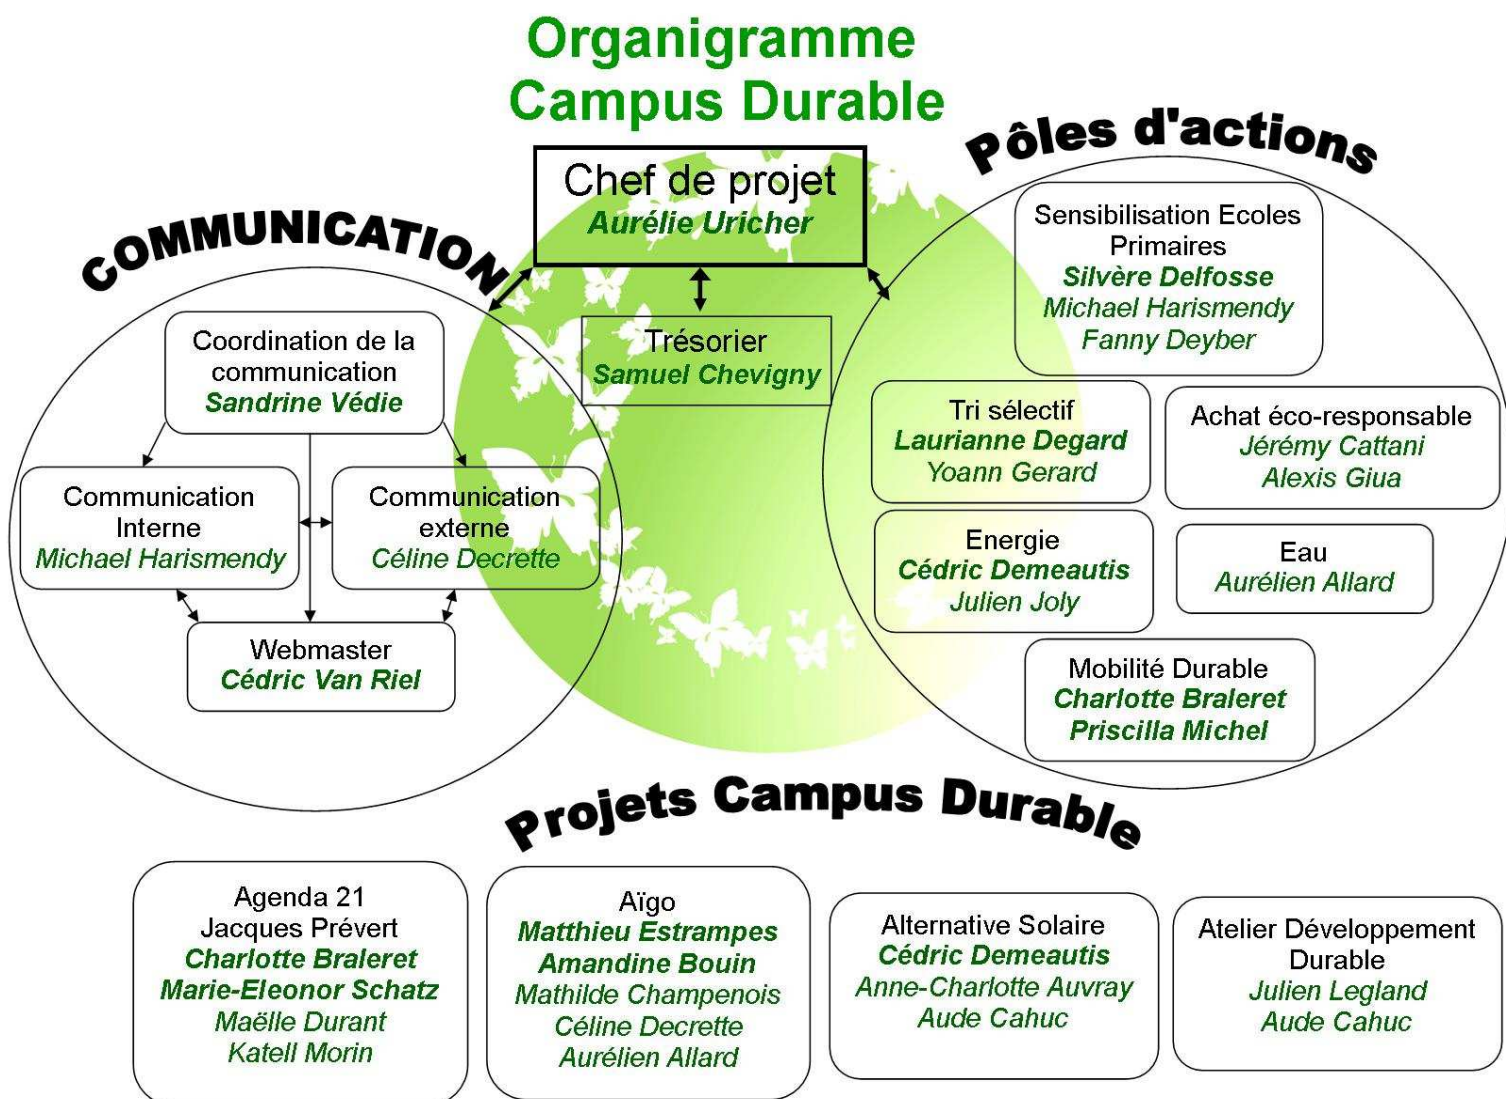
Organigramme
Campus Durable

Chef de projet
Aurélie Uricher

Trésorier
Samuel Chevigny

COMMUNICATION

Coordination de la communication
Sandrine Védie

Communication Interne
Michael Harismendy

Communication externe
Céline Decrette

Webmaster
Cédric Van Riel

Pôles d'actions

Sensibilisation Ecoles Primaires
Silvère Delfosse
Michael Harismendy
Fanny Deyber

Tri sélectif
Laurianne Degard
Yoann Gerard

Achat éco-responsable
Jérémy Cattani
Alexis Giua

Energie
Cédric Demeautis
Julien Joly

Eau
Aurélien Allard

Mobilité Durable
Charlotte Braleret
Priscilla Michel

Projets Campus Durable

Agenda 21
Jacques Prévert
Charlotte Braleret
Marie-Eleonor Schatz
Maëlle Durant
Katell Morin

Aïgo
Matthieu Estrampes
Amandine Bouin
Mathilde Champenois
Céline Decrette
Aurélien Allard

Alternative Solaire
Cédric Demeautis
Anne-Charlotte Auvray
Aude Cahuc

Atelier Développement Durable
Julien Legland
Aude Cahuc